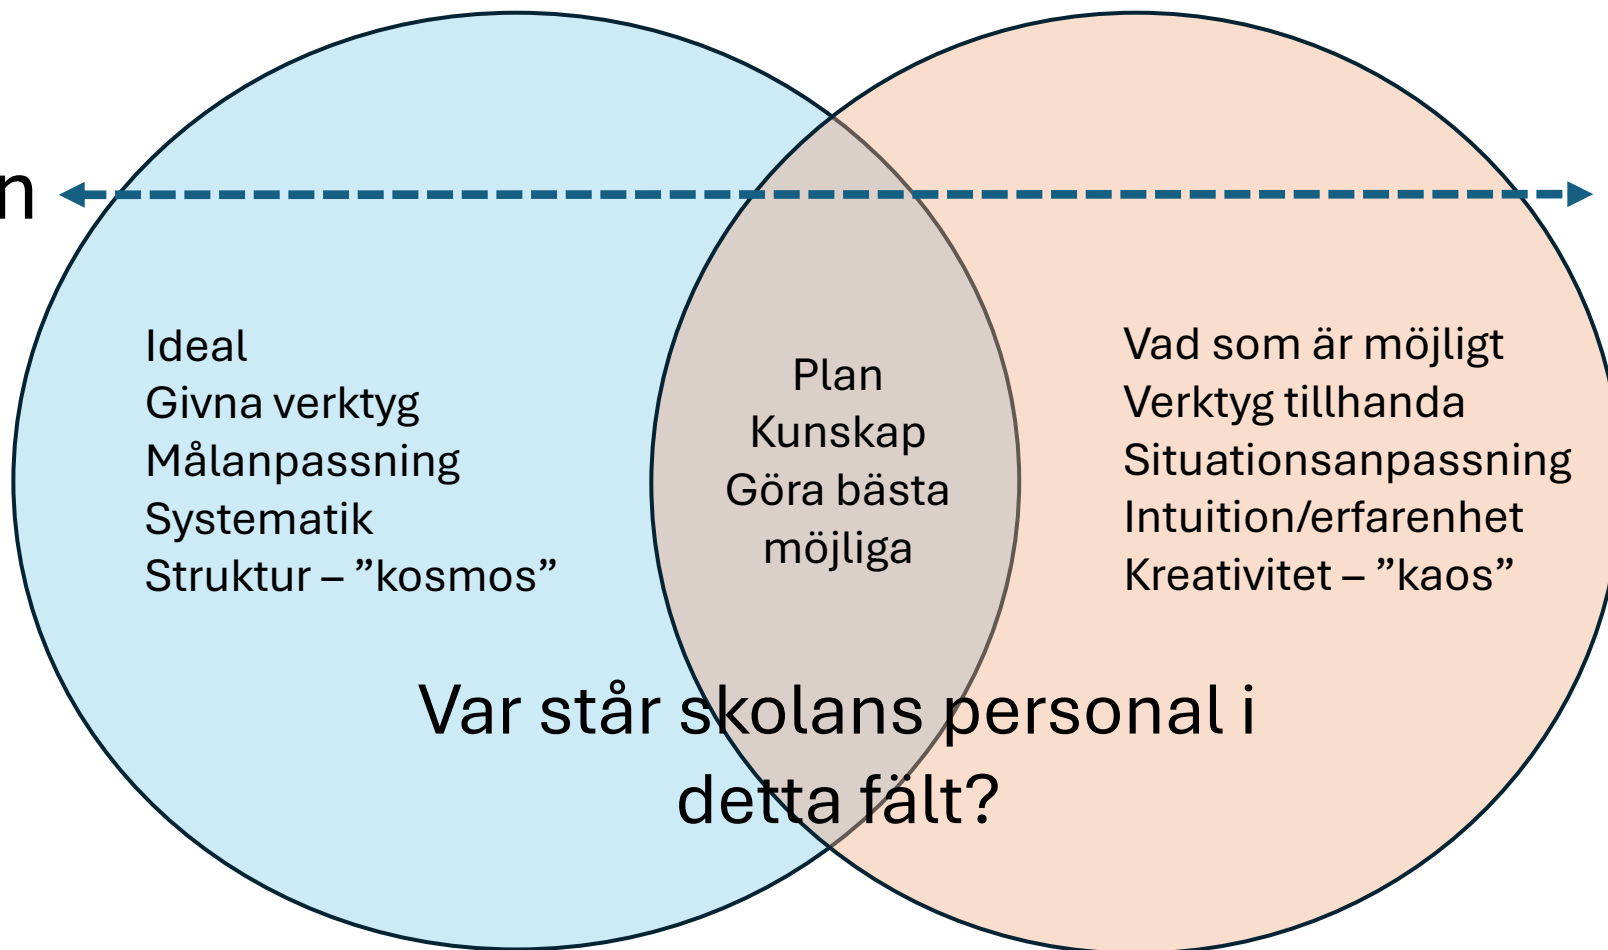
n

Ideal
Givna verktyg
Målanpassning
Systematik
Struktur – ”kosmos”

Plan
Kunskap
Göra bästa möjliga

Vad som är möjligt
Verktyg tillhanda
Situationsanpassning
Intuition/erfarenhet
Kreativitet – ”kaos”

Var står skolans personal i detta fält?